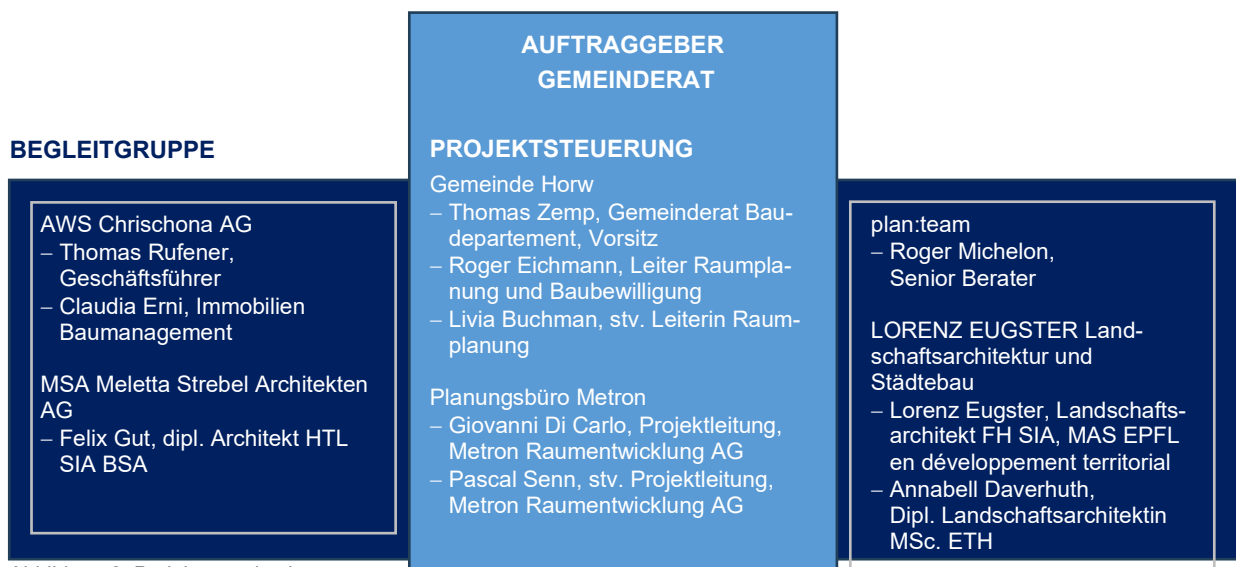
AUFTRAGGEBER
GEMEINDERAT

BEGLEITGRUPPE

PROJEKTSTEUERUNG

AWS Chrischona AG
– Thomas Rufener, Geschäftsführer
– Claudia Erni, Immobilien Baumanagement

MSA Meletta Strebel Architekten AG
– Felix Gut, dipl. Architekt HTL SIA BSA

Gemeinde Horw
– Thomas Zemp, Gemeinderat Baudepartement, Vorsitz
– Roger Eichmann, Leiter Raumplanung und Baubewilligung
– Livia Buchman, stv. Leiterin Raumplanung

Planungsbüro Metron
– Giovanni Di Carlo, Projektleitung, Metron Raumentwicklung AG
– Pascal Senn, stv. Projektleitung, Metron Raumentwicklung AG

plan:team
– Roger Michelon, Senior Berater

LORENZ EUGSTER Landschaftsarchitektur und Städtebau
– Lorenz Eugster, Landschaftsarchitekt FH SIA, MAS EPFL en développement territorial
– Annabell Daverhuth, Dipl. Landschaftsarchitektin MSc. ETH

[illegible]